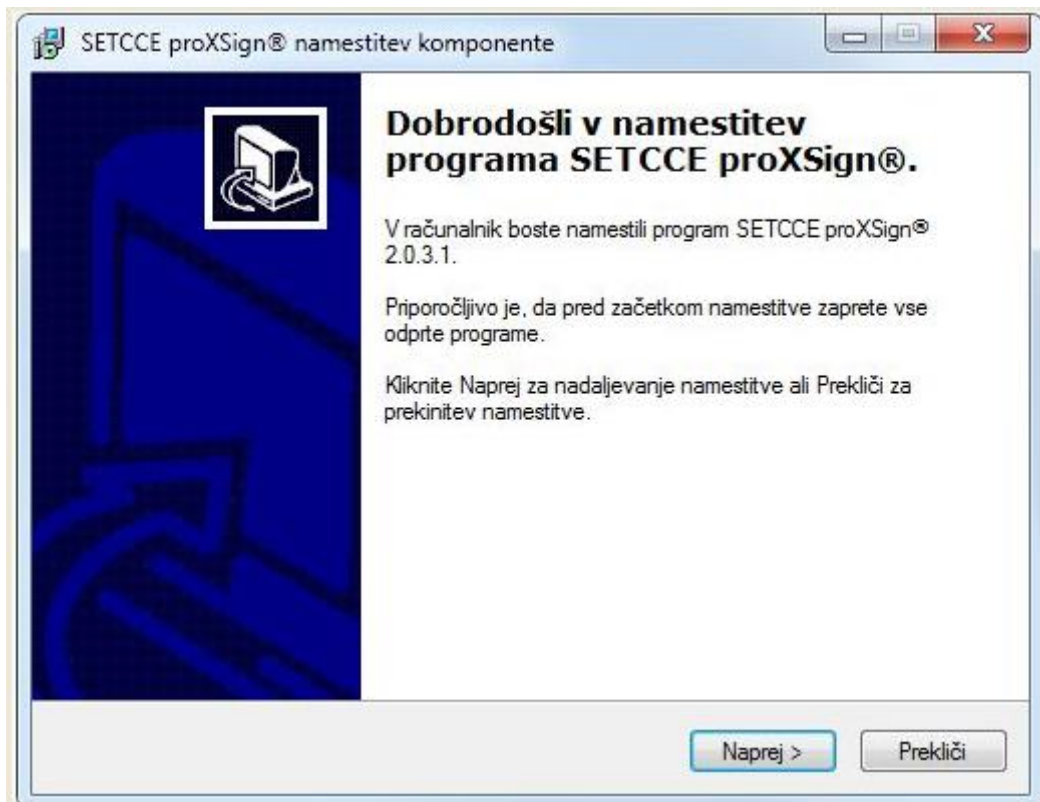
SETCCE proXSign® namestitev komponente

Dobrodošli v namestitev programa SETCCE proXSign®.

V računalnik boste namestili program SETCCE proXSign® 2.0.3.1.

Priporočljivo je, da pred začetkom namestitve zaprete vse odprte programe.

Kliknite Naprej za nadaljevanje namestitve ali Prekliči za prekinitev namestitve.

Naprej >

Prekliči